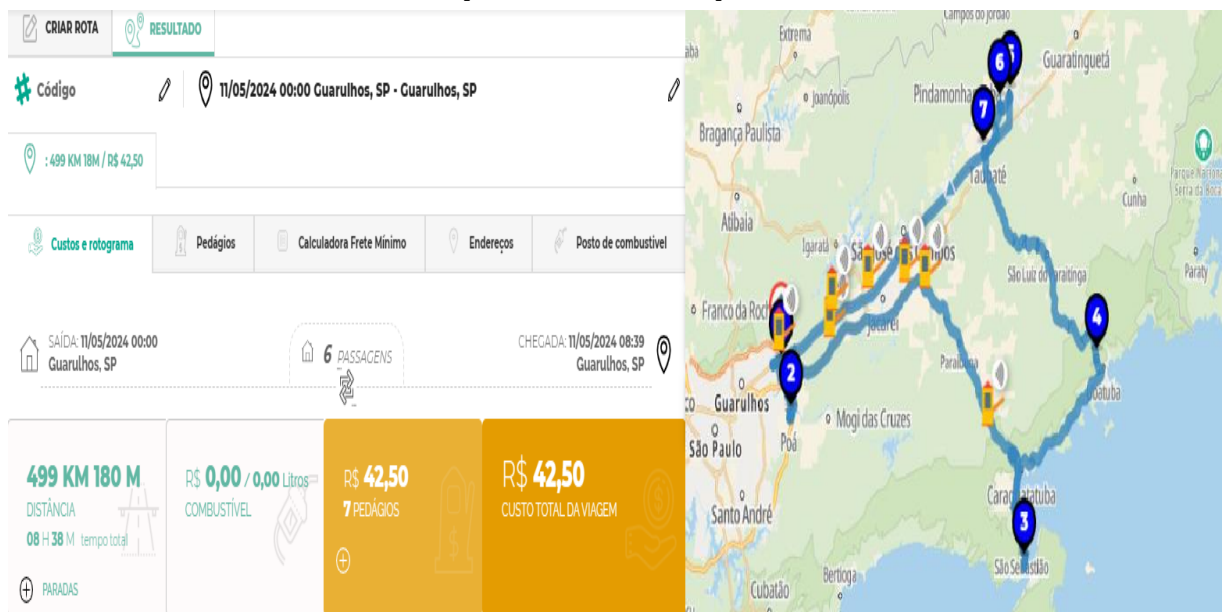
CRIAR ROTA
RESULTADO

Código
11/05/2024 00:00 Guarulhos, SP - Guarulhos, SP

: 499 KM 18M / R$ 42,50

Custos e rotograma
Pedágios
Calculadora Frete Mínimo
Endereços
Posto de combustível

SAÍDA: 11/05/2024 00:00
Guarulhos, SP

6 PASSAGENS

CHEGADA: 11/05/2024 08:39
Guarulhos, SP

499 KM 180 M
DISTÂNCIA
08 H 38 M tempo total

R$ 0,00 / 0,00 Litros
COMBUSTÍVEL

R$ 42,50
7 PEDÁGIOS

R$ 42,50
CUSTO TOTAL DA VIAGEM

PARADAS

Campos do Jordão
Extrema
Guaratinguetá
Joanópolis
Pindamonha
Bragança Paulista
Parque Nacional Serra da Bocaina
Taubaté
Cunha
Atibaia
Igaratá
São José
dos
São Luiz do Paraitinga
Paraty
Franco da Roch
Jacareí
Paraibuna
Guarulhos
Mogi das Cruzes
Ubatuba
São Paulo
Poá
Santo André
Caraguatatuba
Cubatão
Bertioga
São Sebastião
6
7
2
4
3